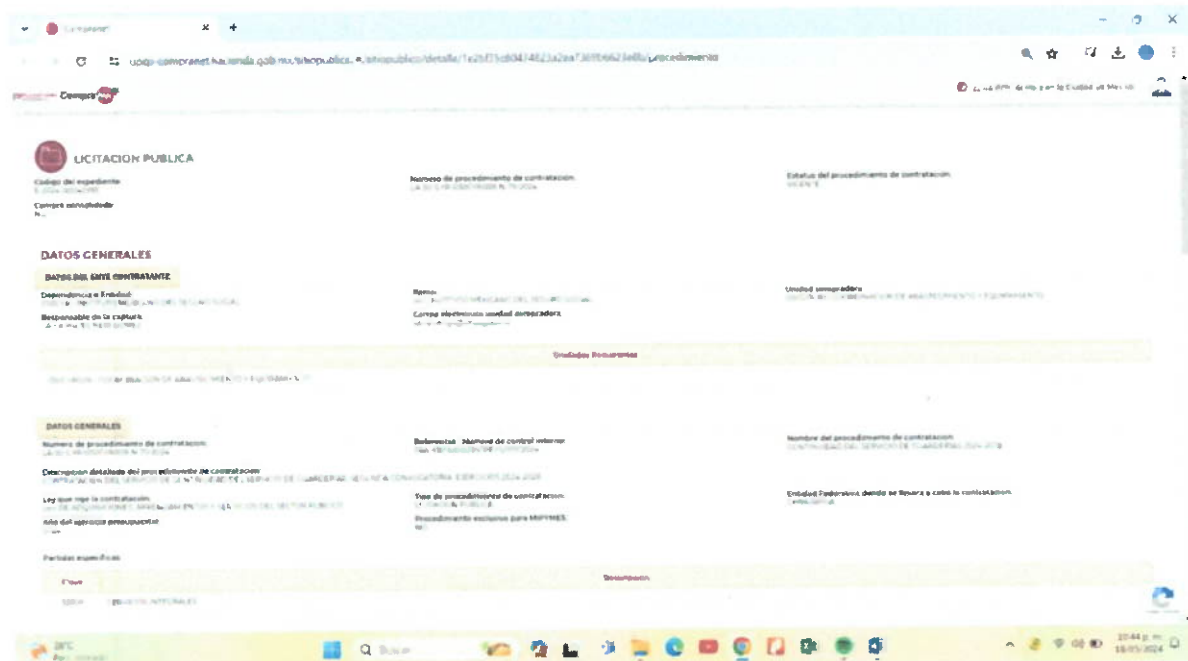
ComprasMX

upqp-comprasmx.hacienda.gob.mx/sitiopublico/#/sitiopublico/detalle/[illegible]/procedimiento

ComprasMX

LICITACION PUBLICA

Codigo del expediente
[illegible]

Numero de procedimiento de contratacion
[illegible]

Estatus del procedimiento de contratacion
VIGENTE

Compra consolidada
No

DATOS GENERALES

DATOS DEL ENTE CONTRATANTE

Dependencia o Entidad
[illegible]

Ramo
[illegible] INSTITUTO MEXICANO DEL SEGURO SOCIAL

Unidad compradora
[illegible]

Responsable de la captura
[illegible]

Correo electronico unidad compradora
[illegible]

Unidades Requirentes

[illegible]

DATOS GENERALES

Numero de procedimiento de contratacion
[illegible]

Referencia / Numero de control interno
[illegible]

Nombre del procedimiento de contratacion
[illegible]

Descripcion detallada del procedimiento de contratacion
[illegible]

Ley que rige la contratacion
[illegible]

Tipo de procedimiento de contratacion
LICITACION PUBLICA

Entidad Federativa donde se llevara a cabo la contratacion
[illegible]

Año del ejercicio presupuestal
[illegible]

Procedimiento exclusivo para MIPYMES
NO

Partidas especificas

Clave

Descripcion

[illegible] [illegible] INTEGRALES

28°C

Buscar

10:44 p. m.
18/05/2024